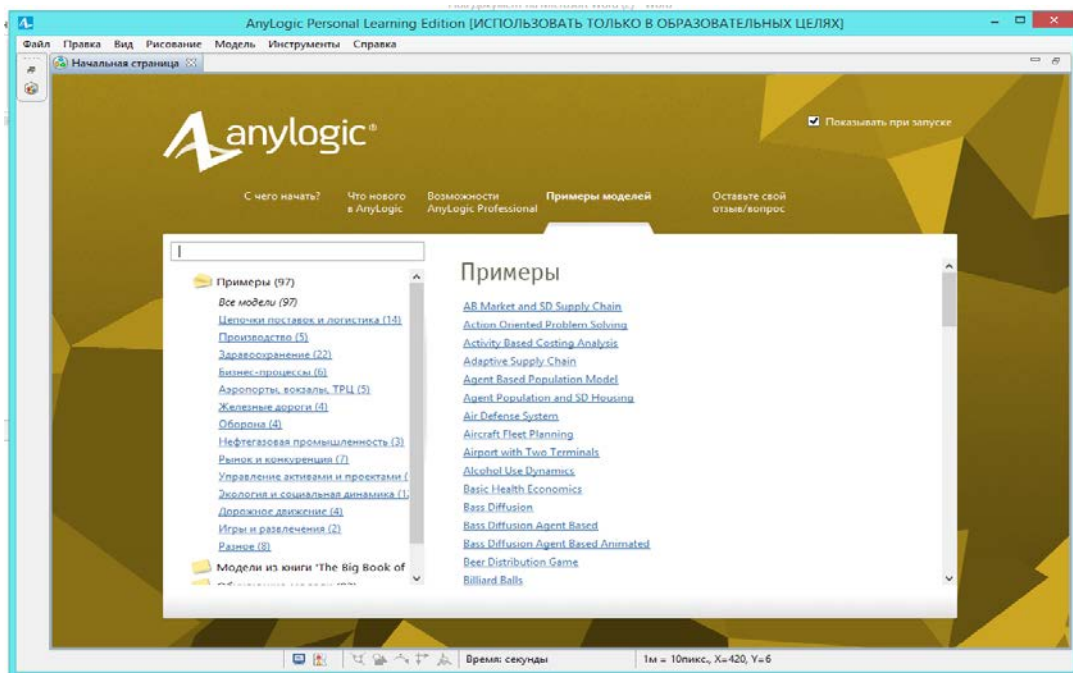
AnyLogic Personal Learning Edition [ИСПОЛЬЗОВАТЬ ТОЛЬКО В ОБРАЗОВАТЕЛЬНЫХ ЦЕЛЯХ]

Файл Правка Вид Рисование Модель Инструменты Справка

Начальная страница

anylogic®

Показывать при запуске

С чего начать? Что нового в AnyLogic Возможности AnyLogic Professional Примеры моделей Оставьте свой отзыв/вопрос

Примеры (97)
Все модели (97)
Цепочки поставок и логистика (14)
Производство (5)
Здравоохранение (22)
Бизнес-процессы (6)
Аэропорты, вокзалы, ТРЦ (5)
Железные дороги (4)
Оборона (4)
Нефтегазовая промышленность (3)
Рынок и конкуренция (7)
Управление активами и проектами (
Экология и социальная динамика (1
Дорожное движение (4)
Игры и развлечения (2)
Разное (8)
Модели из книги "The Big Book of
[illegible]

Примеры

AB Market and SD Supply Chain
Action Oriented Problem Solving
Activity Based Costing Analysis
Adaptive Supply Chain
Agent Based Population Model
Agent Population and SD Housing
Air Defense System
Aircraft Fleet Planning
Airport with Two Terminals
Alcohol Use Dynamics
Basic Health Economics
Bass Diffusion
Bass Diffusion Agent Based
Bass Diffusion Agent Based Animated
Beer Distribution Game
Billiard Balls

Время: секунды 1м = 10пикс., X=420, Y=6